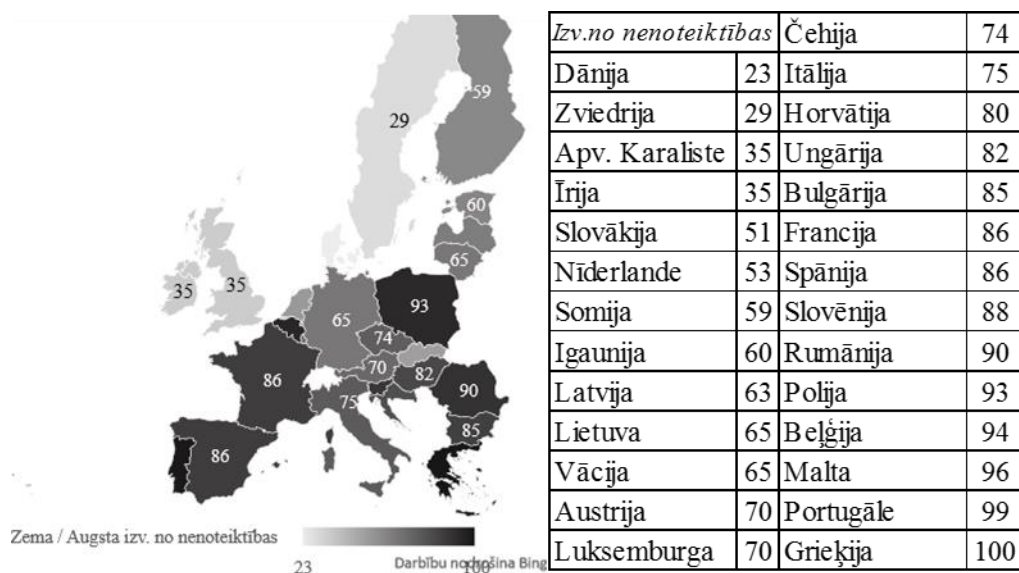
29

59

60

65

35

35

65

93

74

70

82

86

90

75

85

86

Zema / Augsta izv. no nenoteiktības

23

Darbību nodrošina Bing

100

| *Izv.no nenoteiktības* | | Čehija | 74 |
|---|---|---|---|
| Dānija | 23 | Itālija | 75 |
| Zviedrija | 29 | Horvātija | 80 |
| Apv. Karaliste | 35 | Ungārija | 82 |
| Īrija | 35 | Bulgārija | 85 |
| Slovākija | 51 | Francija | 86 |
| Nīderlande | 53 | Spānija | 86 |
| Somija | 59 | Slovēnija | 88 |
| Igaunija | 60 | Rumānija | 90 |
| Latvija | 63 | Polija | 93 |
| Lietuva | 65 | Beļģija | 94 |
| Vācija | 65 | Malta | 96 |
| Austrija | 70 | Portugāle | 99 |
| Luksemburga | 70 | Grieķija | 100 |